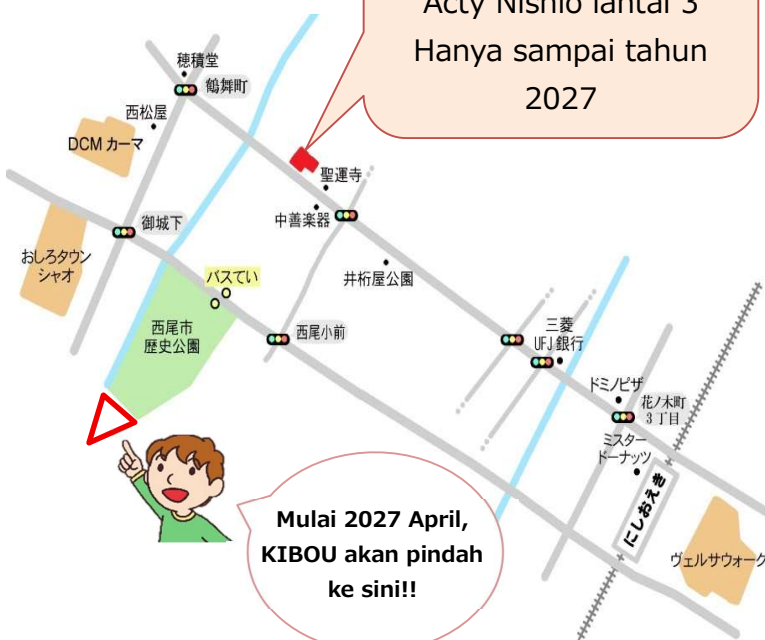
Acty Nishio lantai 3
Hanya sampai tahun 2027

穂積堂
鶴舞町
西松屋
DCM カーマ
聖運寺
中善楽器
御城下
おしろタウン シャオ
バスてい
井桁屋公園
西尾市 歴史公園
西尾小前
三菱 UFJ 銀行
ドミノピザ
花ノ木町 3丁目
ミスター ドーナッツ
にしおえき
ヴェルサウォーク

Mulai 2027 April, KIBOU akan pindah ke sini!!